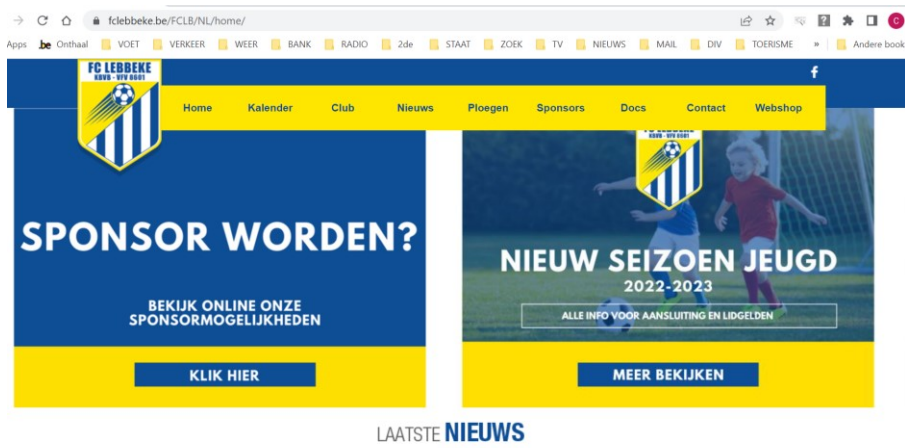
fclebbeke.be/FCLB/NL/home/

Apps Onthaal VOET VERKEER WEER BANK RADIO 2de STAAT ZOEK TV NIEUWS MAIL DIV TOERISME » Andere book

FC LEBBEKE KBVB - VFV 8601

Home Kalender Club Nieuws Ploegen Sponsors Docs Contact Webshop

SPONSOR WORDEN?

BEKIJK ONLINE ONZE SPONSORMOGELIJKHEDEN

KLIK HIER

NIEUW SEIZOEN JEUGD
2022-2023

ALLE INFO VOOR AANSLUITING EN LIDGELDEN

MEER BEKIJKEN

LAATSTE NIEUWS